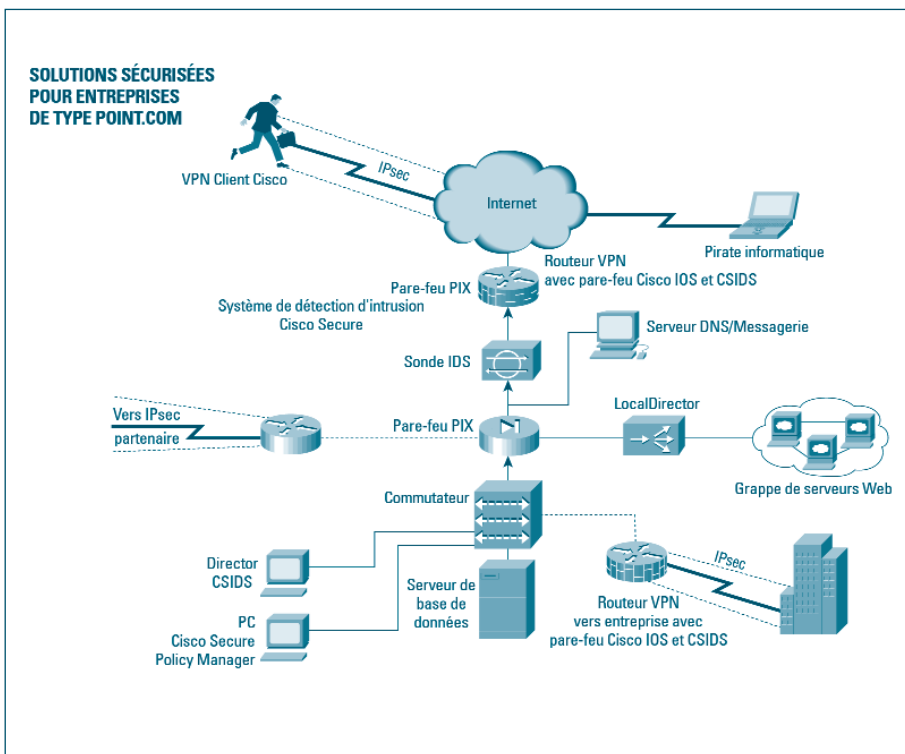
SOLUTIONS SÉCURISÉES POUR ENTREPRISES DE TYPE POINT.COM

VPN Client Cisco

IPsec

Internet

Pirate informatique

Pare-feu PIX

Routeur VPN avec pare-feu Cisco IOS et CSIDS

Système de détection d'intrusion Cisco Secure

Serveur DNS/Messagerie

Sonde IDS

Vers IPsec partenaire

Pare-feu PIX

LocalDirector

Grappe de serveurs Web

Commutateur

IPsec

Director CSIDS

Serveur de base de données

Routeur VPN vers entreprise avec pare-feu Cisco IOS et CSIDS

PC Cisco Secure Policy Manager